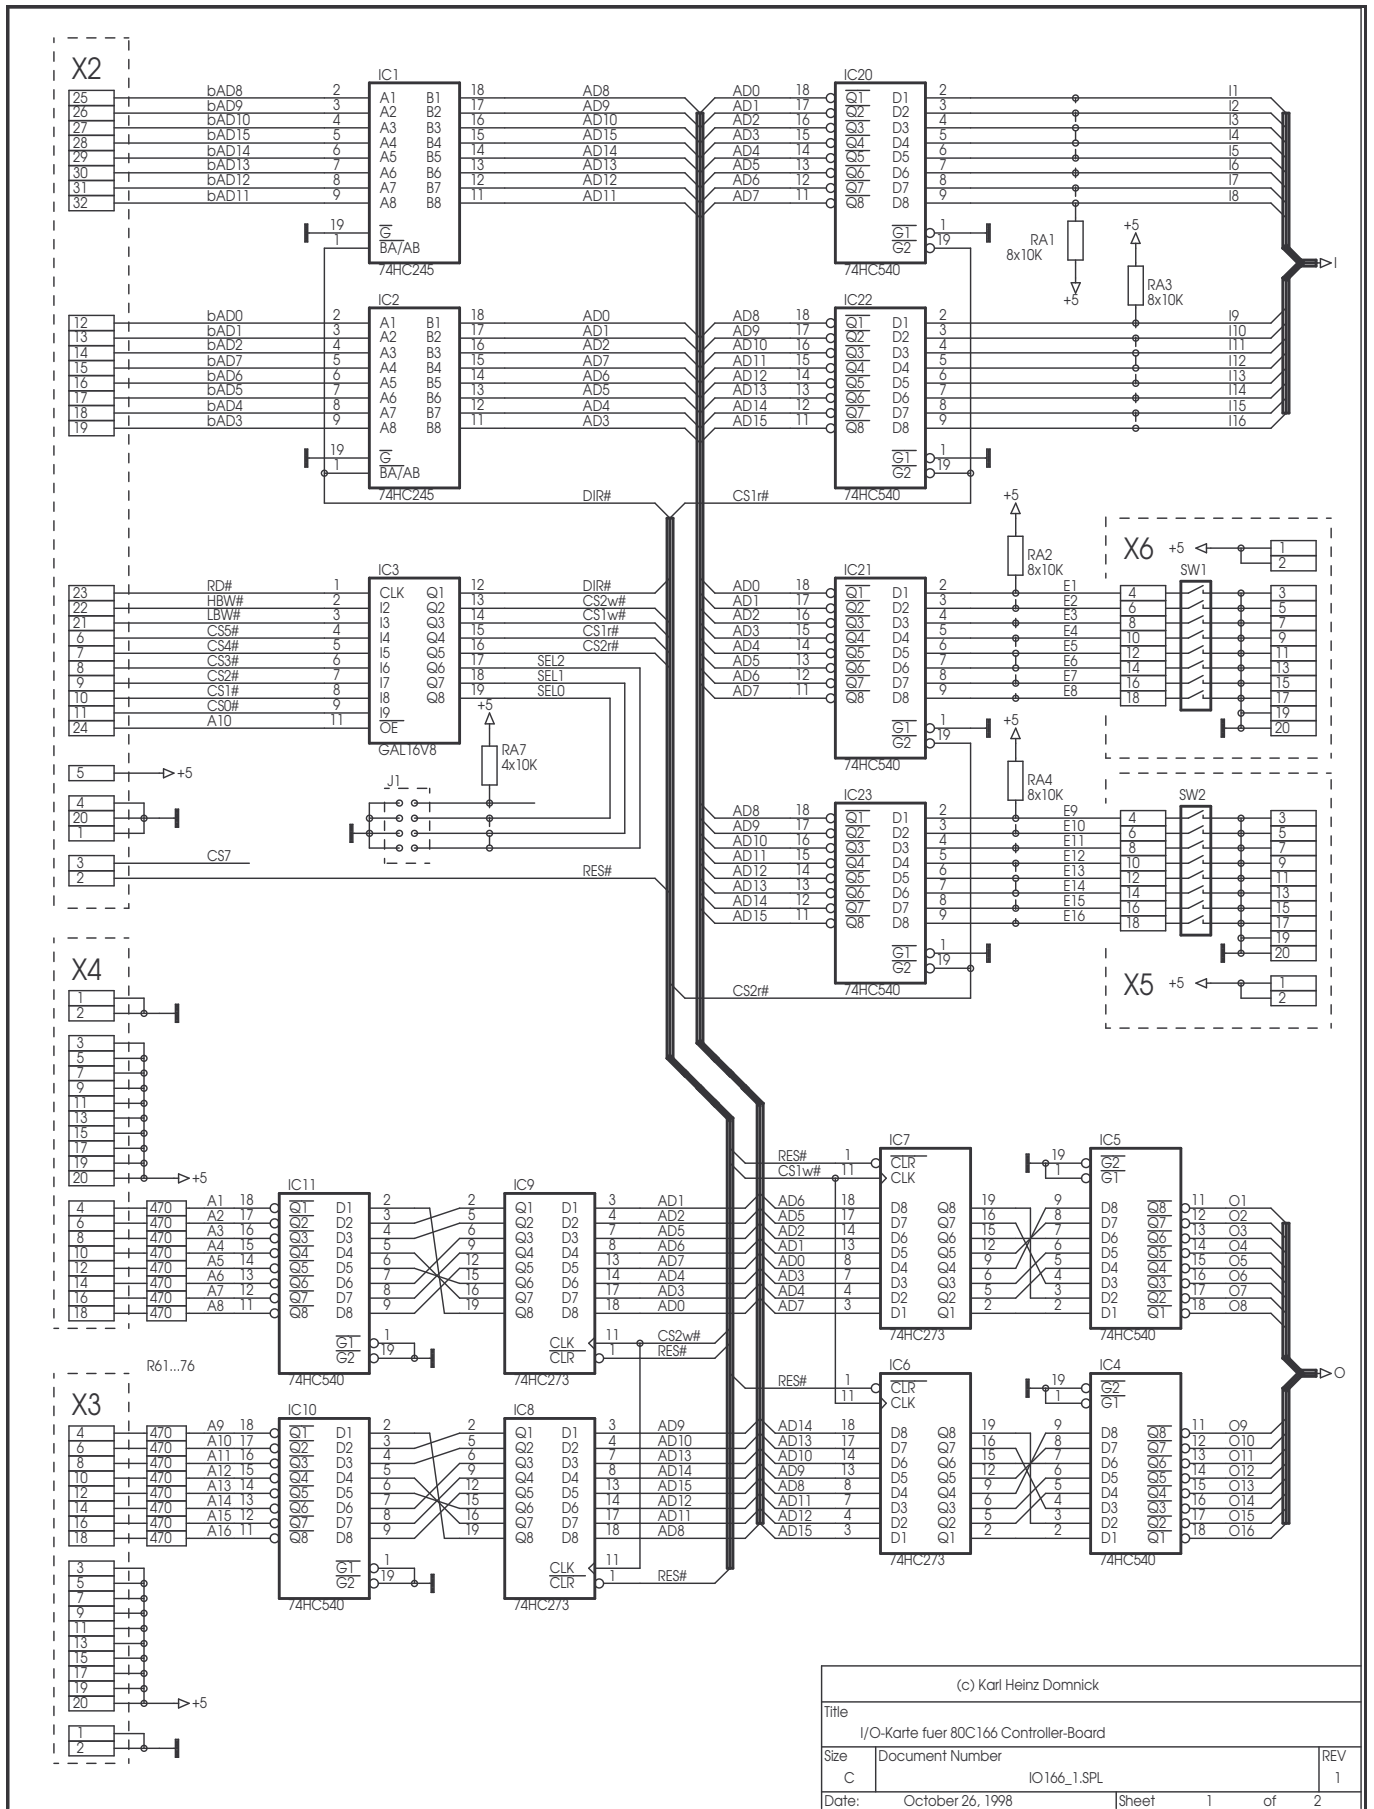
X2

25 26 27 28 29 30 31 32

bAD8 bAD9 bAD10 bAD15 bAD14 bAD13 bAD12 bAD11

IC1
2 A1 B1 18
3 A2 B2 17
4 A3 B3 16
5 A4 B4 15
6 A5 B5 14
7 A6 B6 13
8 A7 B7 12
9 A8 B8 11
19 $\overline{G}$
1 BA/AB
74HC245

AD8 AD9 AD10 AD15 AD14 AD13 AD12 AD11

AD0 AD1 AD2 AD3 AD4 AD5 AD6 AD7

IC20
18 $\overline{Q1}$ D1 2
17 $\overline{Q2}$ D2 3
16 $\overline{Q3}$ D3 4
15 $\overline{Q4}$ D4 5
14 $\overline{Q5}$ D5 6
13 $\overline{Q6}$ D6 7
12 $\overline{Q7}$ D7 8
11 Q8 D8 9
$\overline{G1}$ 1
$\overline{G2}$ 19
74HC540

RA1 8x10K
+5
+5
RA3 8x10K

I1 I2 I3 I4 I5 I6 I7 I8
I

12 13 14 15 16 17 18 19

bAD0 bAD1 bAD2 bAD7 bAD6 bAD5 bAD4 bAD3

IC2
2 A1 B1 18
3 A2 B2 17
4 A3 B3 16
5 A4 B4 15
6 A5 B5 14
7 A6 B6 13
8 A7 B7 12
9 A8 B8 11
19 $\overline{G}$
1 BA/AB
74HC245

AD0 AD1 AD2 AD7 AD6 AD5 AD4 AD3

AD8 AD9 AD10 AD11 AD12 AD13 AD14 AD15

IC22
18 $\overline{Q1}$ D1 2
17 $\overline{Q2}$ D2 3
16 $\overline{Q3}$ D3 4
15 $\overline{Q4}$ D4 5
14 $\overline{Q5}$ D5 6
13 $\overline{Q6}$ D6 7
12 $\overline{Q7}$ D7 8
11 Q8 D8 9
$\overline{G1}$ 1
$\overline{G2}$ 19
74HC540

I9 I10 I11 I12 I13 I14 I15 I16

DIR#
CS1r#

+5
RA2 8x10K

X6
+5
1 2

23 22 21 6 7 8 9 10 11 24

RD# HBW# LBW# CS5# CS4# CS3# CS2# CS1# CS0# A10

IC3
1 CLK Q1 12
2 I2 Q2 13
3 I3 Q3 14
4 I4 Q4 15
5 I5 Q5 16
6 I6 Q6 17
7 I7 Q7 18
8 I8 Q8 19
9 I9
11 $\overline{OE}$
GAL16V8

DIR# CS2w# CS1w# CS1r# CS2r#
SEL2 SEL1 SEL0

AD0 AD1 AD2 AD3 AD4 AD5 AD6 AD7

IC21
18 $\overline{Q1}$ D1 2
17 $\overline{Q2}$ D2 3
16 $\overline{Q3}$ D3 4
15 $\overline{Q4}$ D4 5
14 $\overline{Q5}$ D5 6
13 $\overline{Q6}$ D6 7
12 $\overline{Q7}$ D7 8
11 Q8 D8 9
$\overline{G1}$ 1
$\overline{G2}$ 19
74HC540

E1 E2 E3 E4 E5 E6 E7 E8

SW1
4 6 8 10 12 14 16 18
3 5 7 9 11 13 15 17 19 20

+5
RA7 4x10K

5 +5

4 20 1

J1

+5
RA4 8x10K

3 CS7
2 RES#

AD8 AD9 AD10 AD11 AD12 AD13 AD14 AD15

IC23
18 $\overline{Q1}$ D1 2
17 $\overline{Q2}$ D2 3
16 $\overline{Q3}$ D3 4
15 $\overline{Q4}$ D4 5
14 $\overline{Q5}$ D5 6
13 $\overline{Q6}$ D6 7
12 $\overline{Q7}$ D7 8
11 Q8 D8 9
$\overline{G1}$ 1
$\overline{G2}$ 19
74HC540

E9 E10 E11 E12 E13 E14 E15 E16

SW2
4 6 8 10 12 14 16 18
3 5 7 9 11 13 15 17 19 20

X4
1 2
3 5 7 9 11 13 15 17 19 20 +5

CS2r#

X5 +5
1 2

RES# 1
CS1w# 11

IC7
$\overline{CLR}$
CLK
18 D8 Q8 19
17 D7 Q7 16
14 D6 Q6 15
13 D5 Q5 12
8 D4 Q4 9
7 D3 Q3 6
4 D2 Q2 5
3 D1 Q1 2
74HC273

AD6 AD5 AD2 AD1 AD0 AD3 AD4 AD7

IC5
19 $\overline{G2}$
1 $\overline{G1}$
9 D8 $\overline{Q8}$ 11
8 D7 $\overline{Q7}$ 12
7 D6 $\overline{Q6}$ 13
6 D5 $\overline{Q5}$ 14
5 D4 $\overline{Q4}$ 15
4 D3 $\overline{Q3}$ 16
3 D2 $\overline{Q2}$ 17
2 D1 $\overline{Q1}$ 18
74HC540

O1 O2 O3 O4 O5 O6 O7 O8

4 6 8 10 12 14 16 18
470 470 470 470 470 470 470 470
A1 A2 A3 A4 A5 A6 A7 A8

IC11
18 $\overline{Q1}$ D1 2
17 $\overline{Q2}$ D2 3
16 $\overline{Q3}$ D3 4
15 $\overline{Q4}$ D4 5
14 $\overline{Q5}$ D5 6
13 $\overline{Q6}$ D6 7
12 $\overline{Q7}$ D7 8
11 Q8 D8 9
$\overline{G1}$ 1
$\overline{G2}$ 19
74HC540

IC9
2 Q1 D1 3
5 Q2 D2 4
6 Q3 D3 7
9 Q4 D4 8
12 Q5 D5 13
15 Q6 D6 14
16 Q7 D7 17
19 Q8 D8 18
CLK 11
$\overline{CLR}$ 1
74HC273

AD1 AD2 AD5 AD6 AD7 AD4 AD3 AD0
CS2w#
RES#

R61...76

X3

RES# 1
11

IC6
$\overline{CLR}$
CLK
18 D8 Q8 19
17 D7 Q7 16
14 D6 Q6 15
13 D5 Q5 12
8 D4 Q4 9
7 D3 Q3 6
4 D2 Q2 5
3 D1 Q1 2
74HC273

AD14 AD13 AD10 AD9 AD8 AD11 AD12 AD15

IC4
19 $\overline{G2}$
1 $\overline{G1}$
9 D8 $\overline{Q8}$ 11
8 D7 $\overline{Q7}$ 12
7 D6 $\overline{Q6}$ 13
6 D5 $\overline{Q5}$ 14
5 D4 $\overline{Q4}$ 15
4 D3 $\overline{Q3}$ 16
3 D2 $\overline{Q2}$ 17
2 D1 $\overline{Q1}$ 18
74HC540

O9 O10 O11 O12 O13 O14 O15 O16
O

4 6 8 10 12 14 16 18
470 470 470 470 470 470 470 470
A9 A10 A11 A12 A13 A14 A15 A16

IC10
18 $\overline{Q1}$ D1 2
17 $\overline{Q2}$ D2 3
16 $\overline{Q3}$ D3 4
15 $\overline{Q4}$ D4 5
14 $\overline{Q5}$ D5 6
13 $\overline{Q6}$ D6 7
12 $\overline{Q7}$ D7 8
11 Q8 D8 9
$\overline{G1}$ 1
$\overline{G2}$ 19
74HC540

IC8
2 Q1 D1 3
5 Q2 D2 4
6 Q3 D3 7
9 Q4 D4 8
12 Q5 D5 13
15 Q6 D6 14
16 Q7 D7 17
19 Q8 D8 18
CLK 11
$\overline{CLR}$ 1
74HC273

AD9 AD10 AD13 AD14 AD15 AD12 AD11 AD8
RES#

3 5 7 9 11 13 15 17 19 20 +5
1 2

(c) Karl Heinz Domnick
Title
I/O-Karte fuer 80C166 Controller-Board
Size C
Document Number IO166_1.SPL
REV 1
Date: October 26, 1998
Sheet 1 of 2